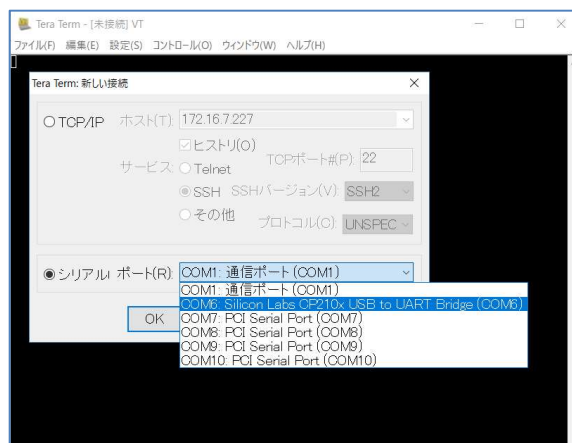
Tera Term - [未接続] VT

ファイル(F) 編集(E) 設定(S) コントロール(O) ウィンドウ(W) ヘルプ(H)

Tera Term: 新しい接続

TCP/IP ホスト(T): 172.16.7.227

ヒストリ(O)

サービス: Telnet TCPポート#(P): 22

SSH SSHバージョン(V): SSH2

その他 プロトコル(C): UNSPEC

シリアル ポート(R): COM1: 通信ポート (COM1)

COM1: 通信ポート (COM1)
COM6: Silicon Labs CP210x USB to UART Bridge (COM6)
COM7: PCI Serial Port (COM7)
COM8: PCI Serial Port (COM8)
COM9: PCI Serial Port (COM9)
COM10: PCI Serial Port (COM10)

OK